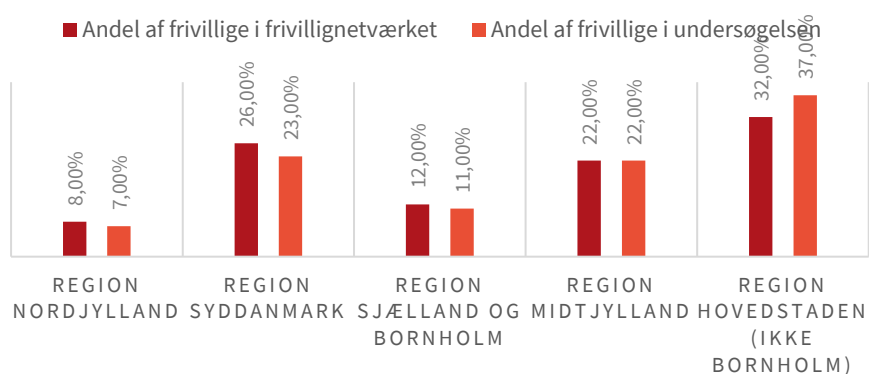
Andel af frivillige i frivillignetværket
Andel af frivillige i undersøgelsen

| | Andel af frivillige i frivillignetværket | Andel af frivillige i undersøgelsen |
|---|---|---|
| REGION NORDJYLLAND | 8,00% | 7,00% |
| REGION SYDDANMARK | 26,00% | 23,00% |
| REGION SJÆLLAND OG BORNHOLM | 12,00% | 11,00% |
| REGION MIDTJYLLAND | 22,00% | 22,00% |
| REGION HOVEDSTADEN (IKKE BORNHOLM) | 32,00% | 37,00% |